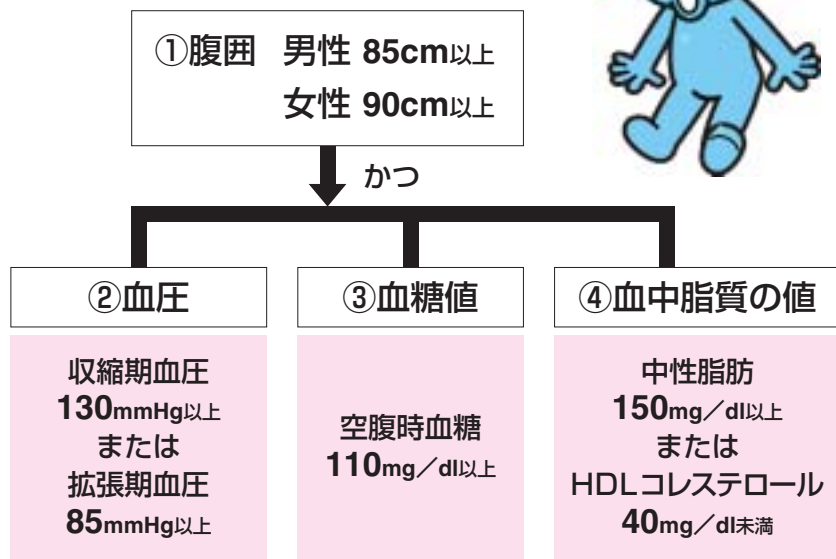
①腹囲　男性 85cm以上
女性 90cm以上

かつ

②血圧

収縮期血圧
130mmHg以上
または
拡張期血圧
85mmHg以上

③血糖値

空腹時血糖
110mg／dl以上

④血中脂質の値

中性脂肪
150mg／dl以上
または
HDLコレステロール
40mg／dl未満